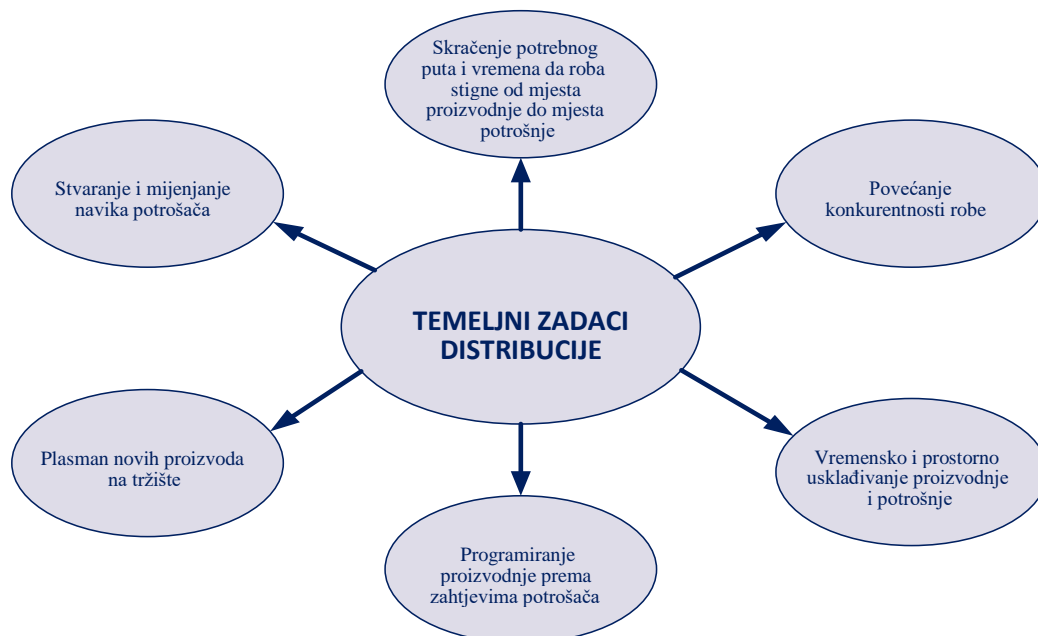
Skraćenje potrebnog puta i vremena da roba stigne od mjesta proizvodnje do mjesta potrošnje

Stvaranje i mijenjanje navika potrošača

Povećanje konkurentnosti robe

TEMELJNI ZADACI DISTRIBUCIJE

Plasman novih proizvoda na tržište

Vremensko i prostorno usklađivanje proizvodnje i potrošnje

Programiranje proizvodnje prema zahtjevima potrošača